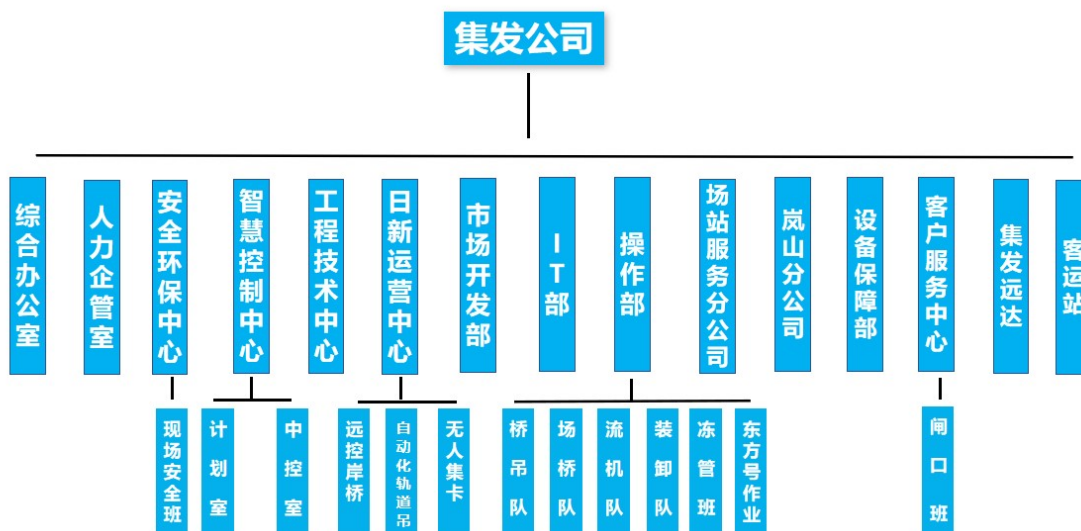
集发公司

综合办公室

人力企管室

安全环保中心

智慧控制中心

工程技术中心

日新运营中心

市场开发部

IT部

操作部

场站服务分公司

岚山分公司

设备保障部

客户服务中心

集发远达

客运站

现场安全班

计划室

中控室

远控岸桥

自动化轨道吊

无人集卡

桥吊队

场桥队

流机队

装卸队

冻管班

东方号作业

闸口班